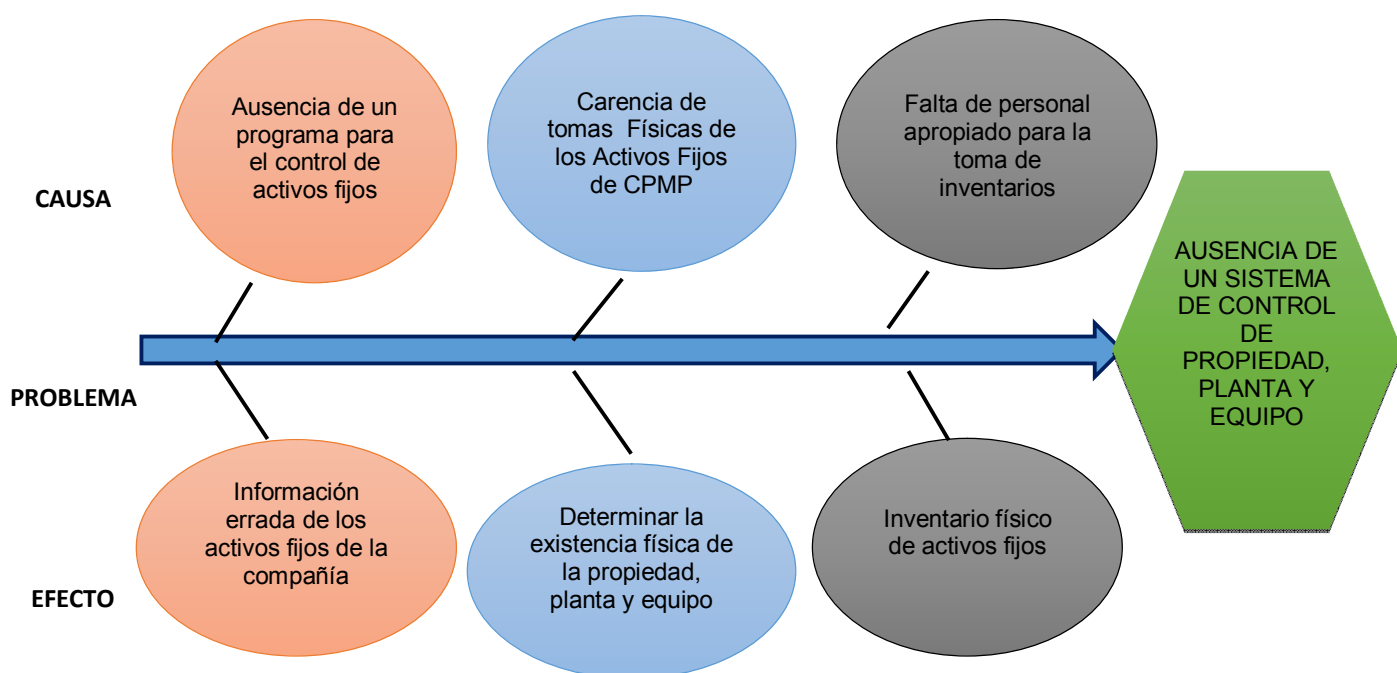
Ausencia de un programa para el control de activos fijos

Carencia de tomas Físicas de los Activos Fijos de CPMP

Falta de personal apropiado para la toma de inventarios

CAUSA

AUSENCIA DE UN SISTEMA DE CONTROL DE PROPIEDAD, PLANTA Y EQUIPO

PROBLEMA

Información errada de los activos fijos de la compañía

Determinar la existencia física de la propiedad, planta y equipo

Inventario físico de activos fijos

EFECTO